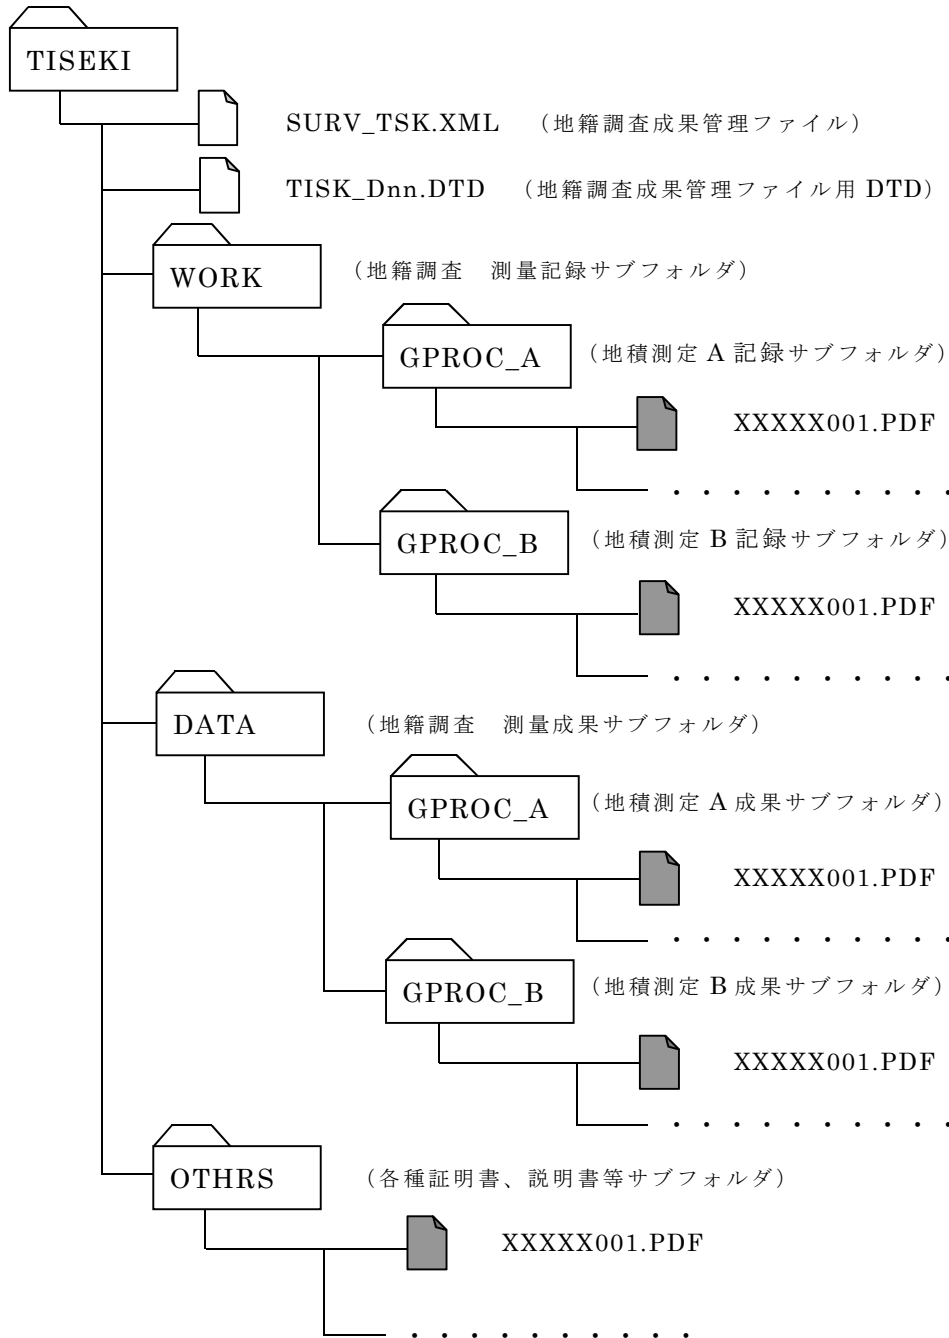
TISEKI

SURV_TSK.XML （地籍調査成果管理ファイル）

TISK_Dnn.DTD （地籍調査成果管理ファイル用 DTD）

WORK （地籍調査 測量記録サブフォルダ）

GPROC_A （地積測定 A 記録サブフォルダ）

XXXXX001.PDF

・・・・・・・・・

GPROC_B （地積測定 B 記録サブフォルダ）

XXXXX001.PDF

・・・・・・・・・

DATA （地籍調査 測量成果サブフォルダ）

GPROC_A （地積測定 A 成果サブフォルダ）

XXXXX001.PDF

・・・・・・・・・

GPROC_B （地積測定 B 成果サブフォルダ）

XXXXX001.PDF

・・・・・・・・・

OTHRS （各種証明書、説明書等サブフォルダ）

XXXXX001.PDF

・・・・・・・・・・